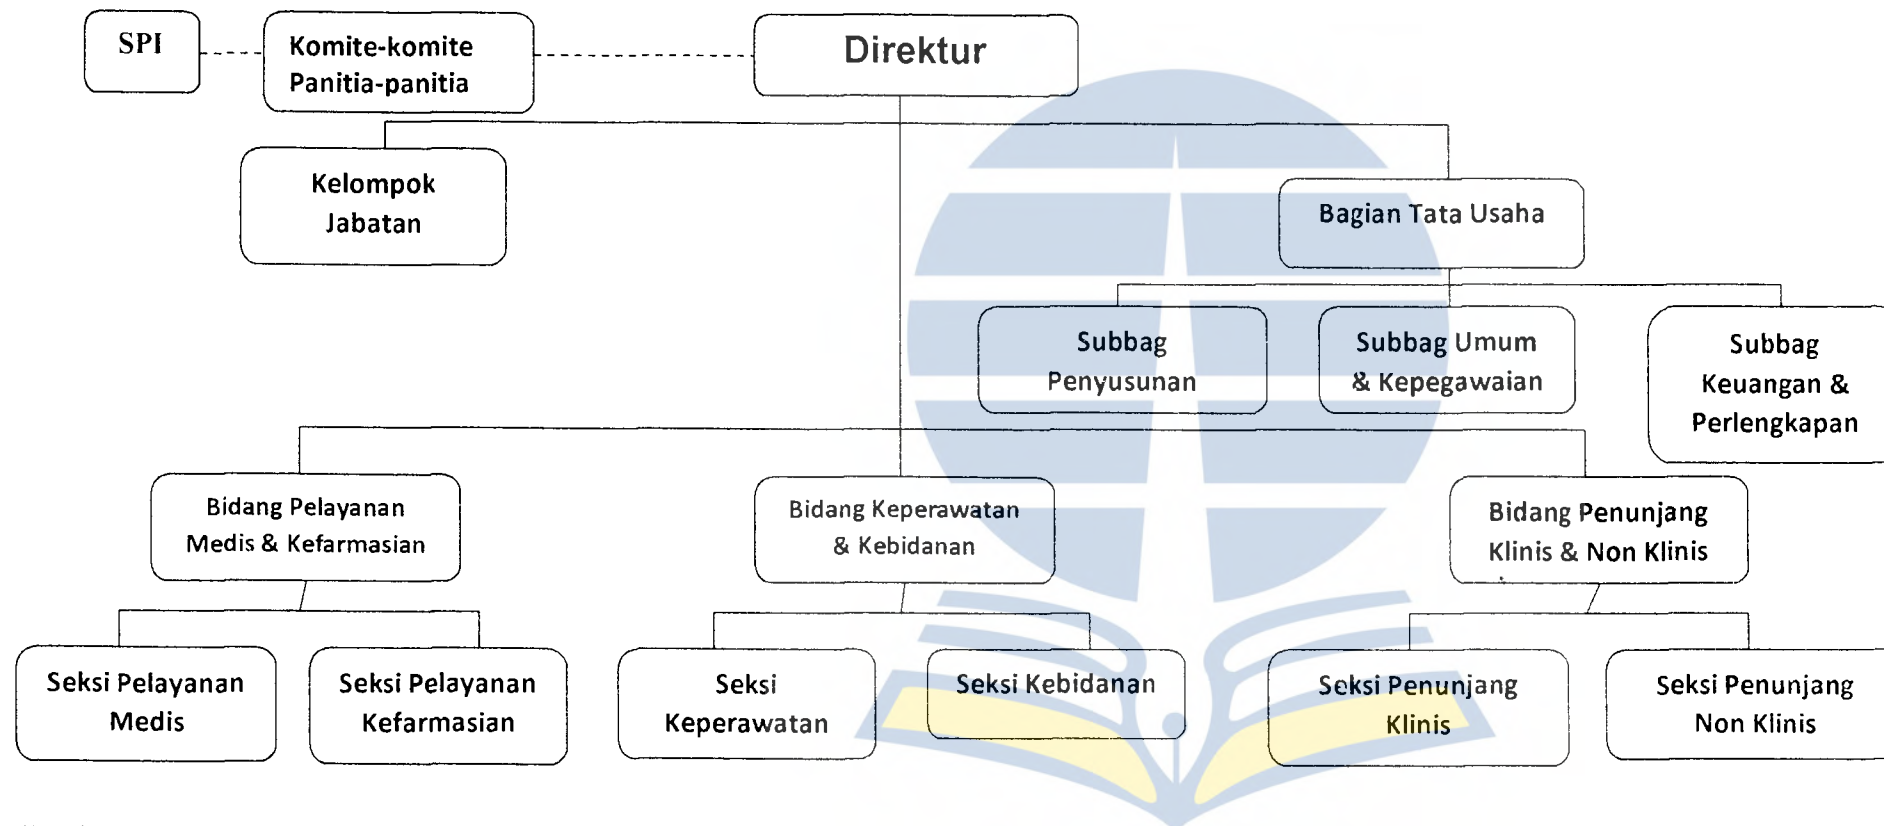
SPI

Komite-komite
Panitia-panitia

Direktur

Kelompok
Jabatan

Bagian Tata Usaha

Subbag
Penyusunan

Subbag Umum
& Kepegawaian

Subbag
Keuangan &
Perlengkapan

Bidang Pelayanan
Medis & Kefarmasian

Bidang Keperawatan
& Kebidanan

Bidang Penunjang
Klinis & Non Klinis

Seksi Pelayanan
Medis

Seksi Pelayanan
Kefarmasian

Seksi
Keperawatan

Seksi Kebidanan

Seksi Penunjang
Klinis

Seksi Penunjang
Non Klinis